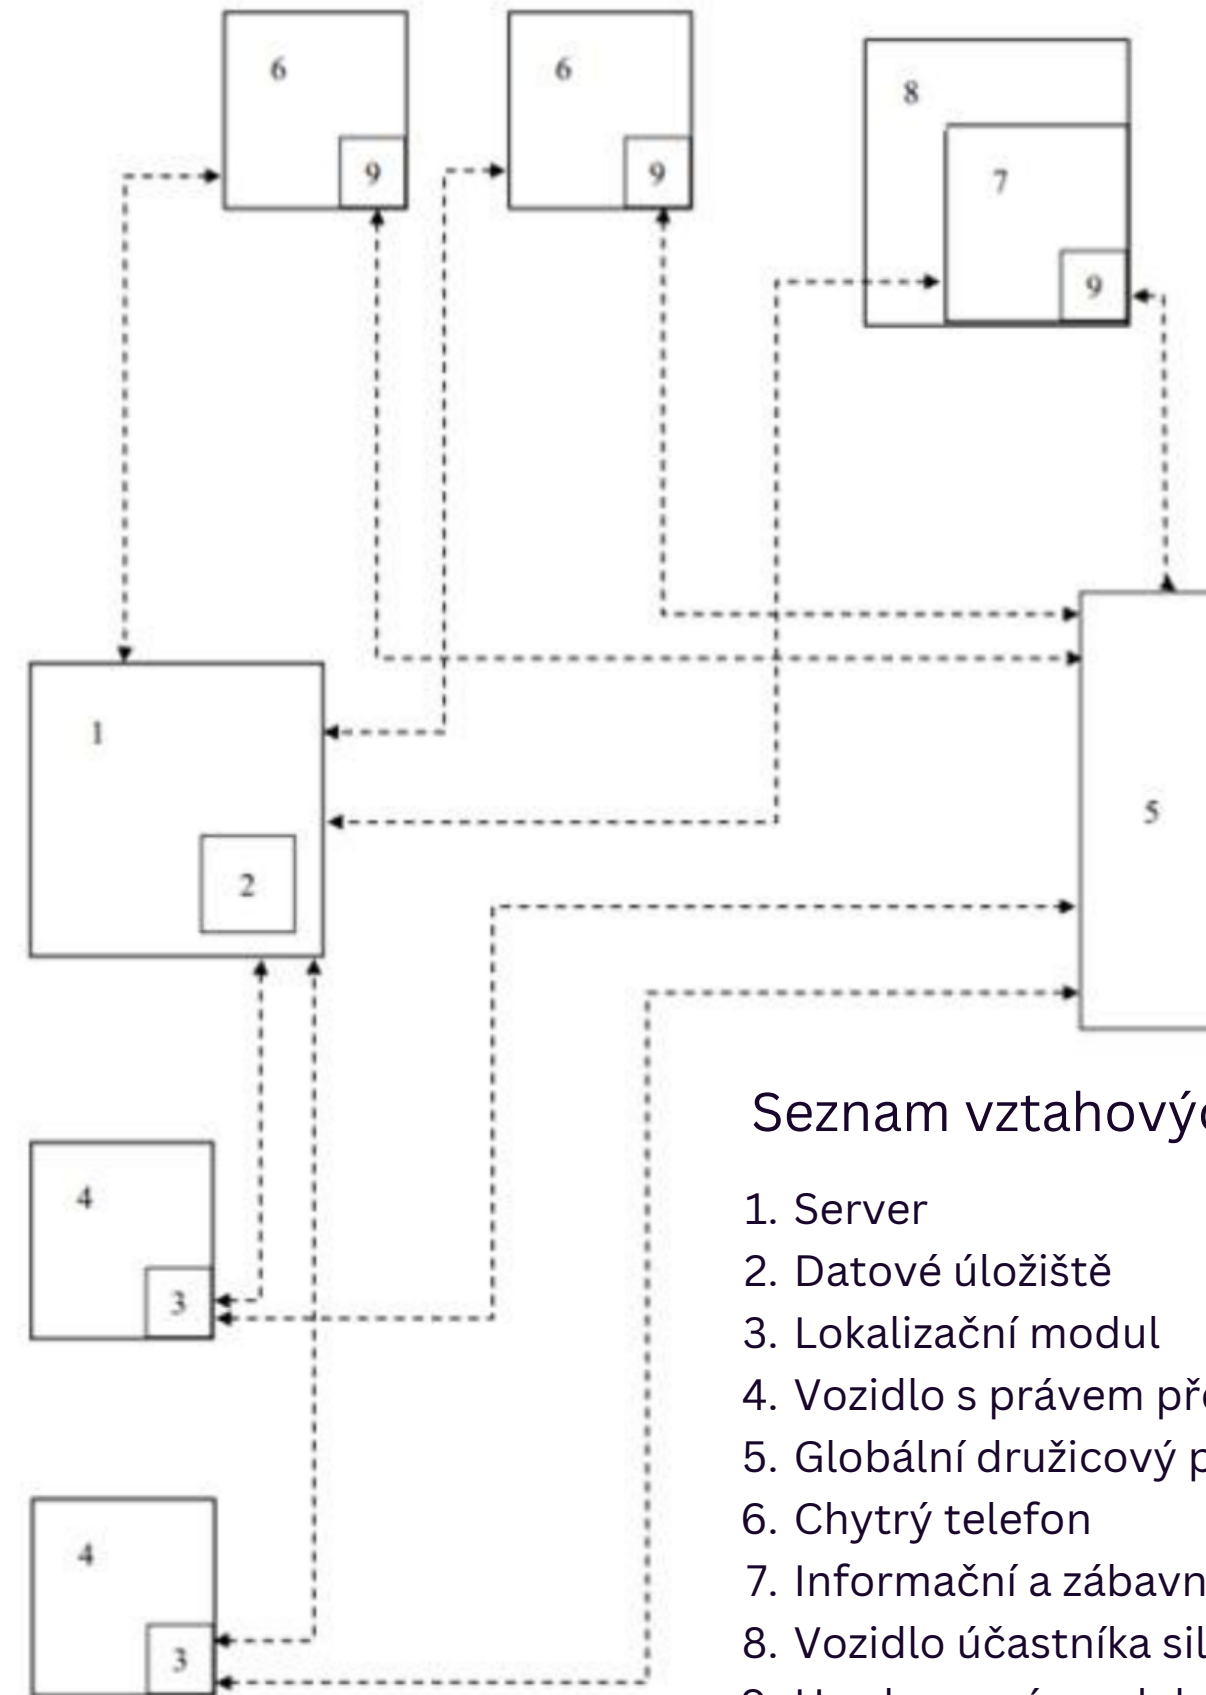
6

9

6

9

8

7

9

1

2

5

4

3

4

3

Seznam vztahový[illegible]

1. Server
2. Datové úložiště
3. Lokalizační modul
4. Vozidlo s právem př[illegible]
5. Globální družicový p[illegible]
6. Chytrý telefon
7. Informační a zábavn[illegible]
8. Vozidlo účastníka sil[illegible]
9. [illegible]